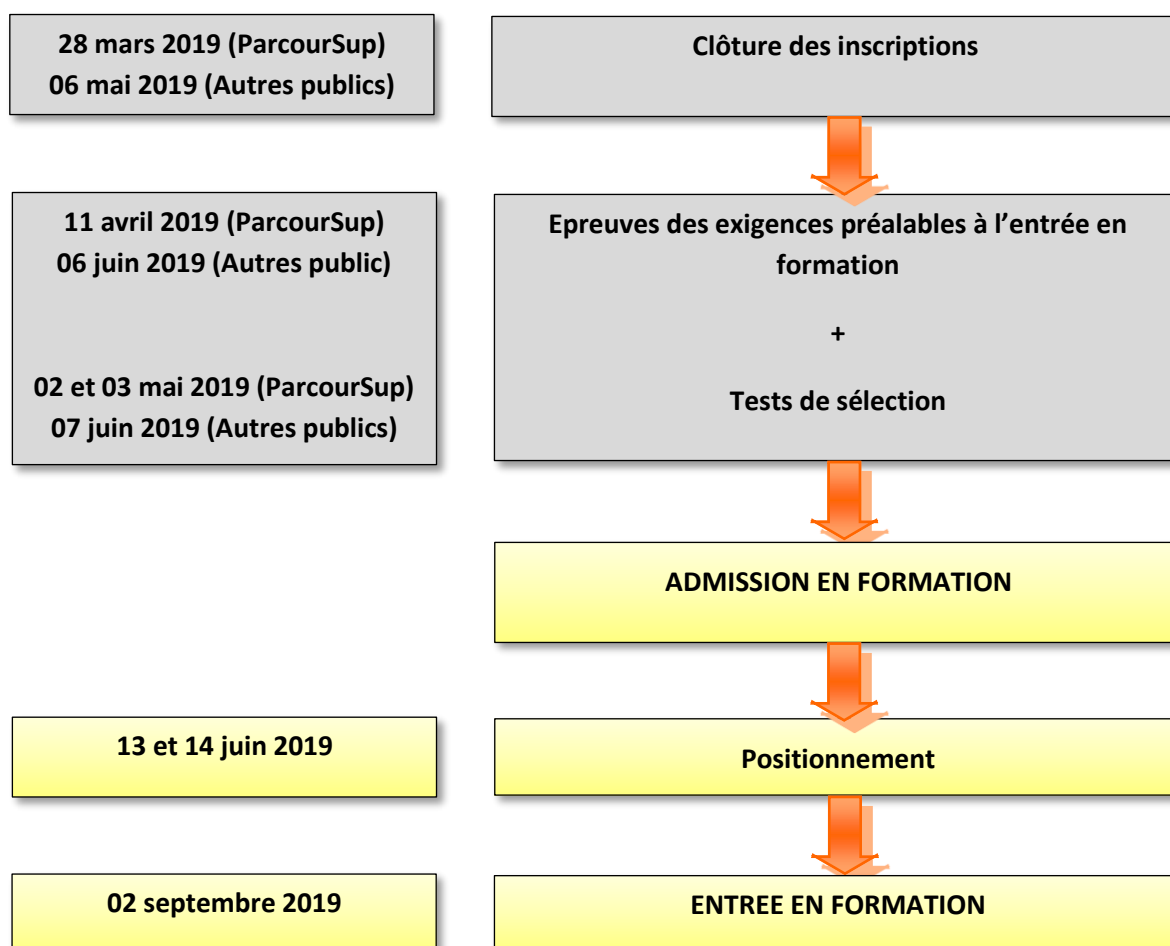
28 mars 2019 (ParcourSup)
06 mai 2019 (Autres publics)

Clôture des inscriptions

11 avril 2019 (ParcourSup)
06 juin 2019 (Autres public)

02 et 03 mai 2019 (ParcourSup)
07 juin 2019 (Autres publics)

Epreuves des exigences préalables à l'entrée en formation

+

Tests de sélection

ADMISSION EN FORMATION

13 et 14 juin 2019

Positionnement

02 septembre 2019

ENTREE EN FORMATION